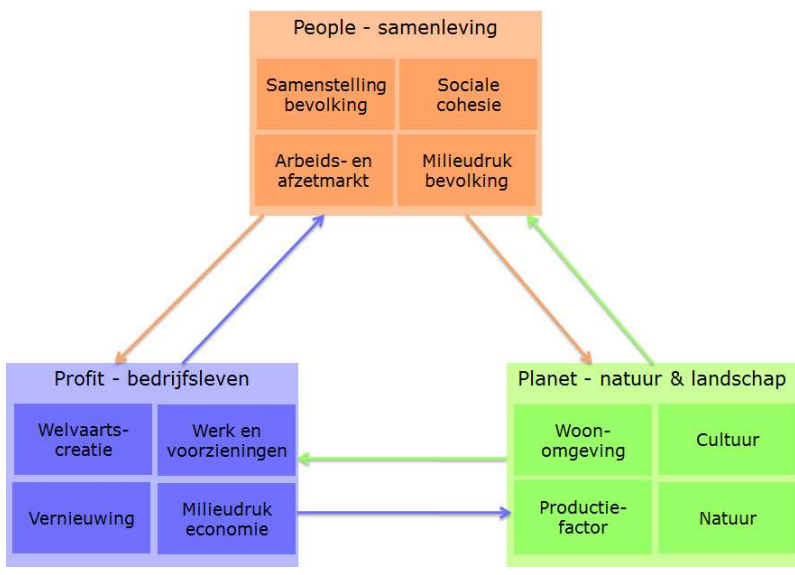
People - samenleving

| Samenstelling bevolking | Sociale cohesie |
|---|---|
| Arbeids- en afzetmarkt | Milieudruk bevolking |

Profit - bedrijfsleven

| Welvaarts-creatie | Werk en voorzieningen |
|---|---|
| Vernieuwing | Milieudruk economie |

Planet - natuur & landschap

| Woon-omgeving | Cultuur |
|---|---|
| Productie-factor | Natuur |